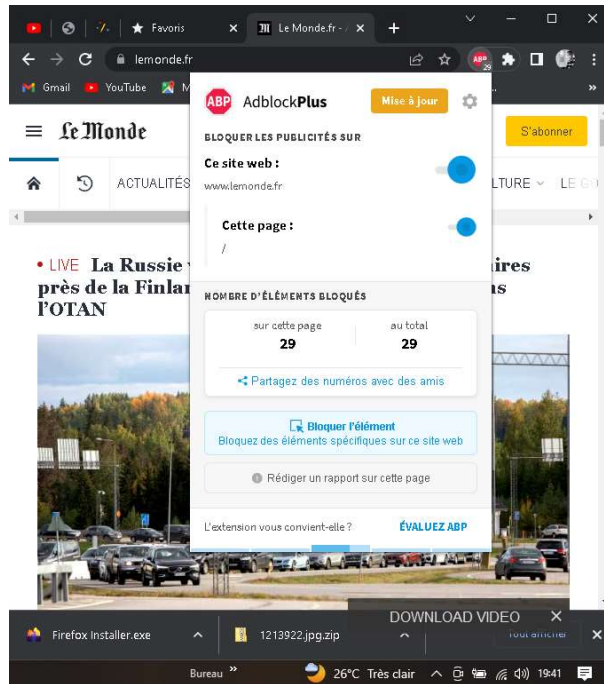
Favoris
Le Monde.fr -
lemonde.fr
Gmail YouTube M
Le Monde
S'abonner
ACTUALITÉS
LTURE
LE G
• LIVE La Russie
près de la Finlar
l'OTAN
ires
ns
ABP AdblockPlus
Mise à jour
BLOQUER LES PUBLICITÉS SUR
Ce site web :
www.lemonde.fr
Cette page :
/
NOMBRE D'ÉLÉMENTS BLOQUÉS
sur cette page
29
au total
29
Partagez des numéros avec des amis
Bloquer l'élément
Bloquez des éléments spécifiques sur ce site web
Rédiger un rapport sur cette page
L'extension vous convient-elle ?
ÉVALUEZ ABP
DOWNLOAD VIDEO
Firefox Installer.exe
1213922.jpg.zip
Tout afficher
Bureau
26°C Très clair
19:41